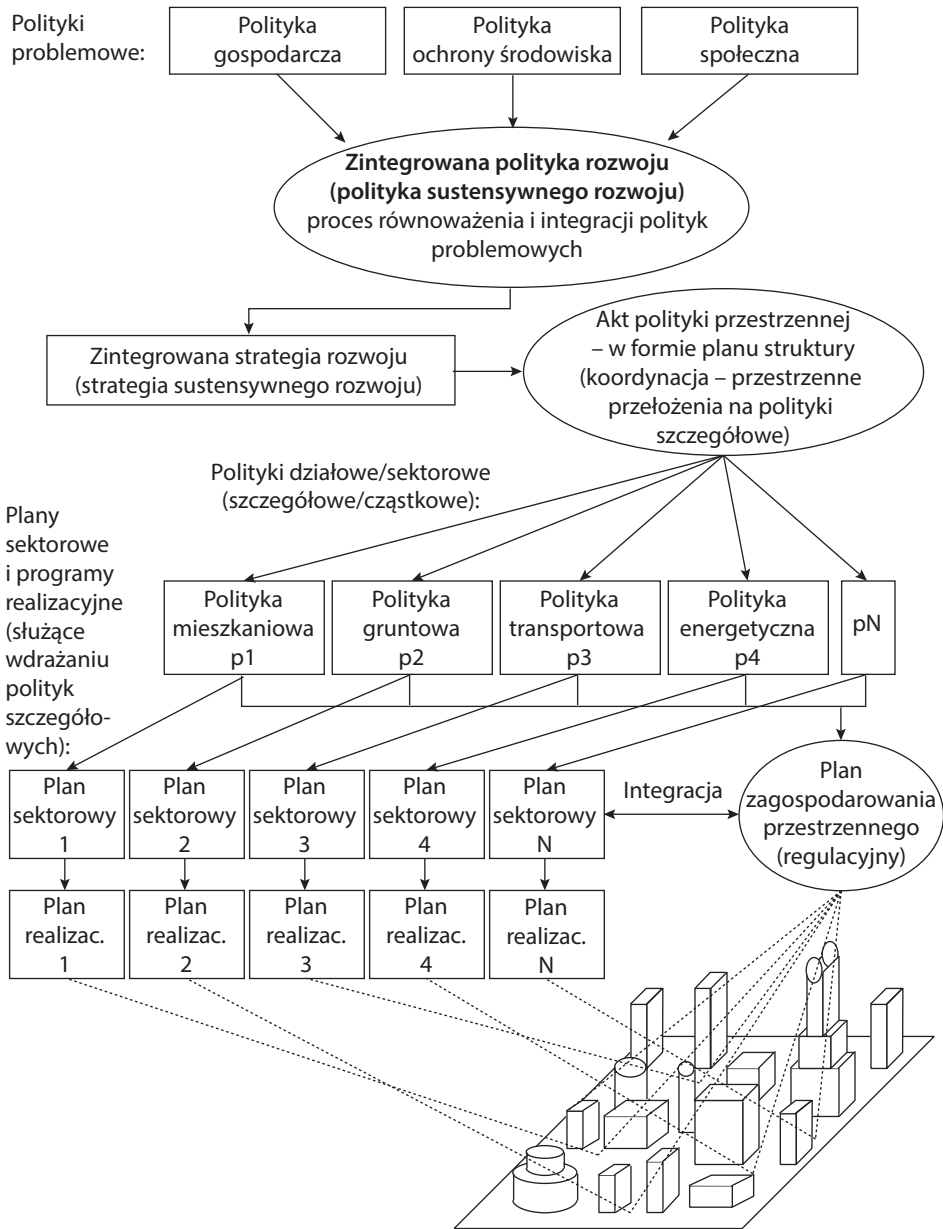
Polityki problemowe:

Polityka gospodarcza

Polityka ochrony środowiska

Polityka społeczna

**Zintegrowana polityka rozwoju (polityka sustensywnego rozwoju)** proces równoważenia i integracji polityk problemowych

Zintegrowana strategia rozwoju (strategia sustensywnego rozwoju)

Akt polityki przestrzennej – w formie planu struktury (koordynacja – przestrzenne przełożenia na polityki szczegółowe)

Polityki działowe/sektorowe (szczegółowe/cząstkowe):

Plany sektorowe i programy realizacyjne (służące wdrażaniu polityk szczegółowych):

Polityka mieszkaniowa p1

Polityka gruntowa p2

Polityka transportowa p3

Polityka energetyczna p4

pN

Plan sektorowy 1

Plan sektorowy 2

Plan sektorowy 3

Plan sektorowy 4

Plan sektorowy N

Integracja

Plan zagospodarowania przestrzennego (regulacyjny)

Plan realizac. 1

Plan realizac. 2

Plan realizac. 3

Plan realizac. 4

Plan realizac. N